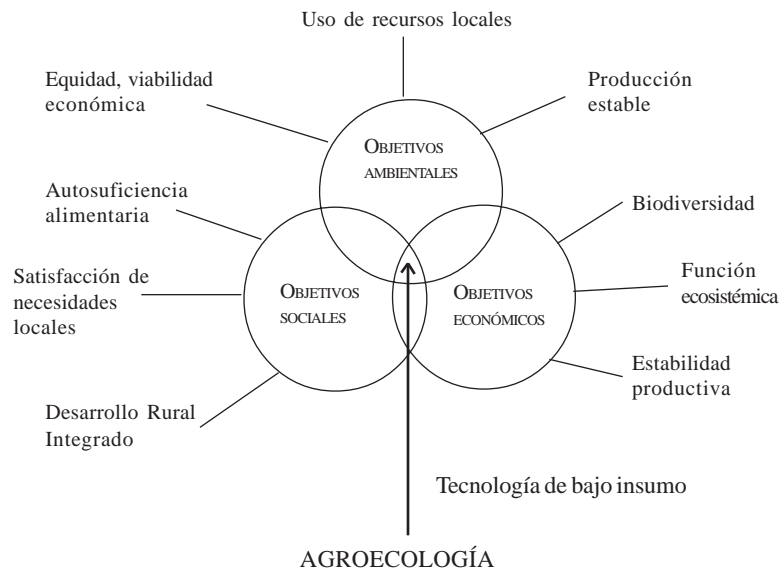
Uso de recursos locales

Equidad, viabilidad económica

Producción estable

OBJETIVOS AMBIENTALES

Autosuficiencia alimentaria

Biodiversidad

Satisfacción de necesidades locales

OBJETIVOS SOCIALES

OBJETIVOS ECONÓMICOS

Función ecosistémica

Estabilidad productiva

Desarrollo Rural Integrado

Tecnología de bajo insumo

AGROECOLOGÍA